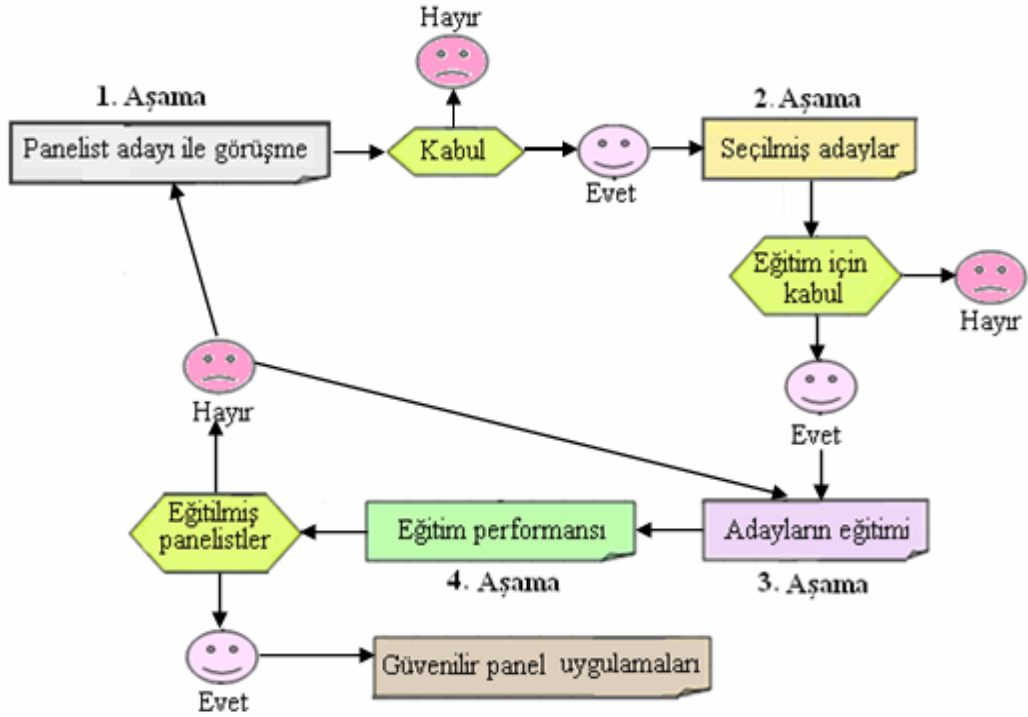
Hayır

1. Aşama

Panelist adayı ile görüşme

Kabul

Evet

2. Aşama

Seçilmiş adaylar

Eğitim için kabul

Hayır

Evet

Hayır

Eğitilmiş panelistler

Eğitim performansı

Adayların eğitimi

4. Aşama

3. Aşama

Evet

Güvenilir panel uygulamaları